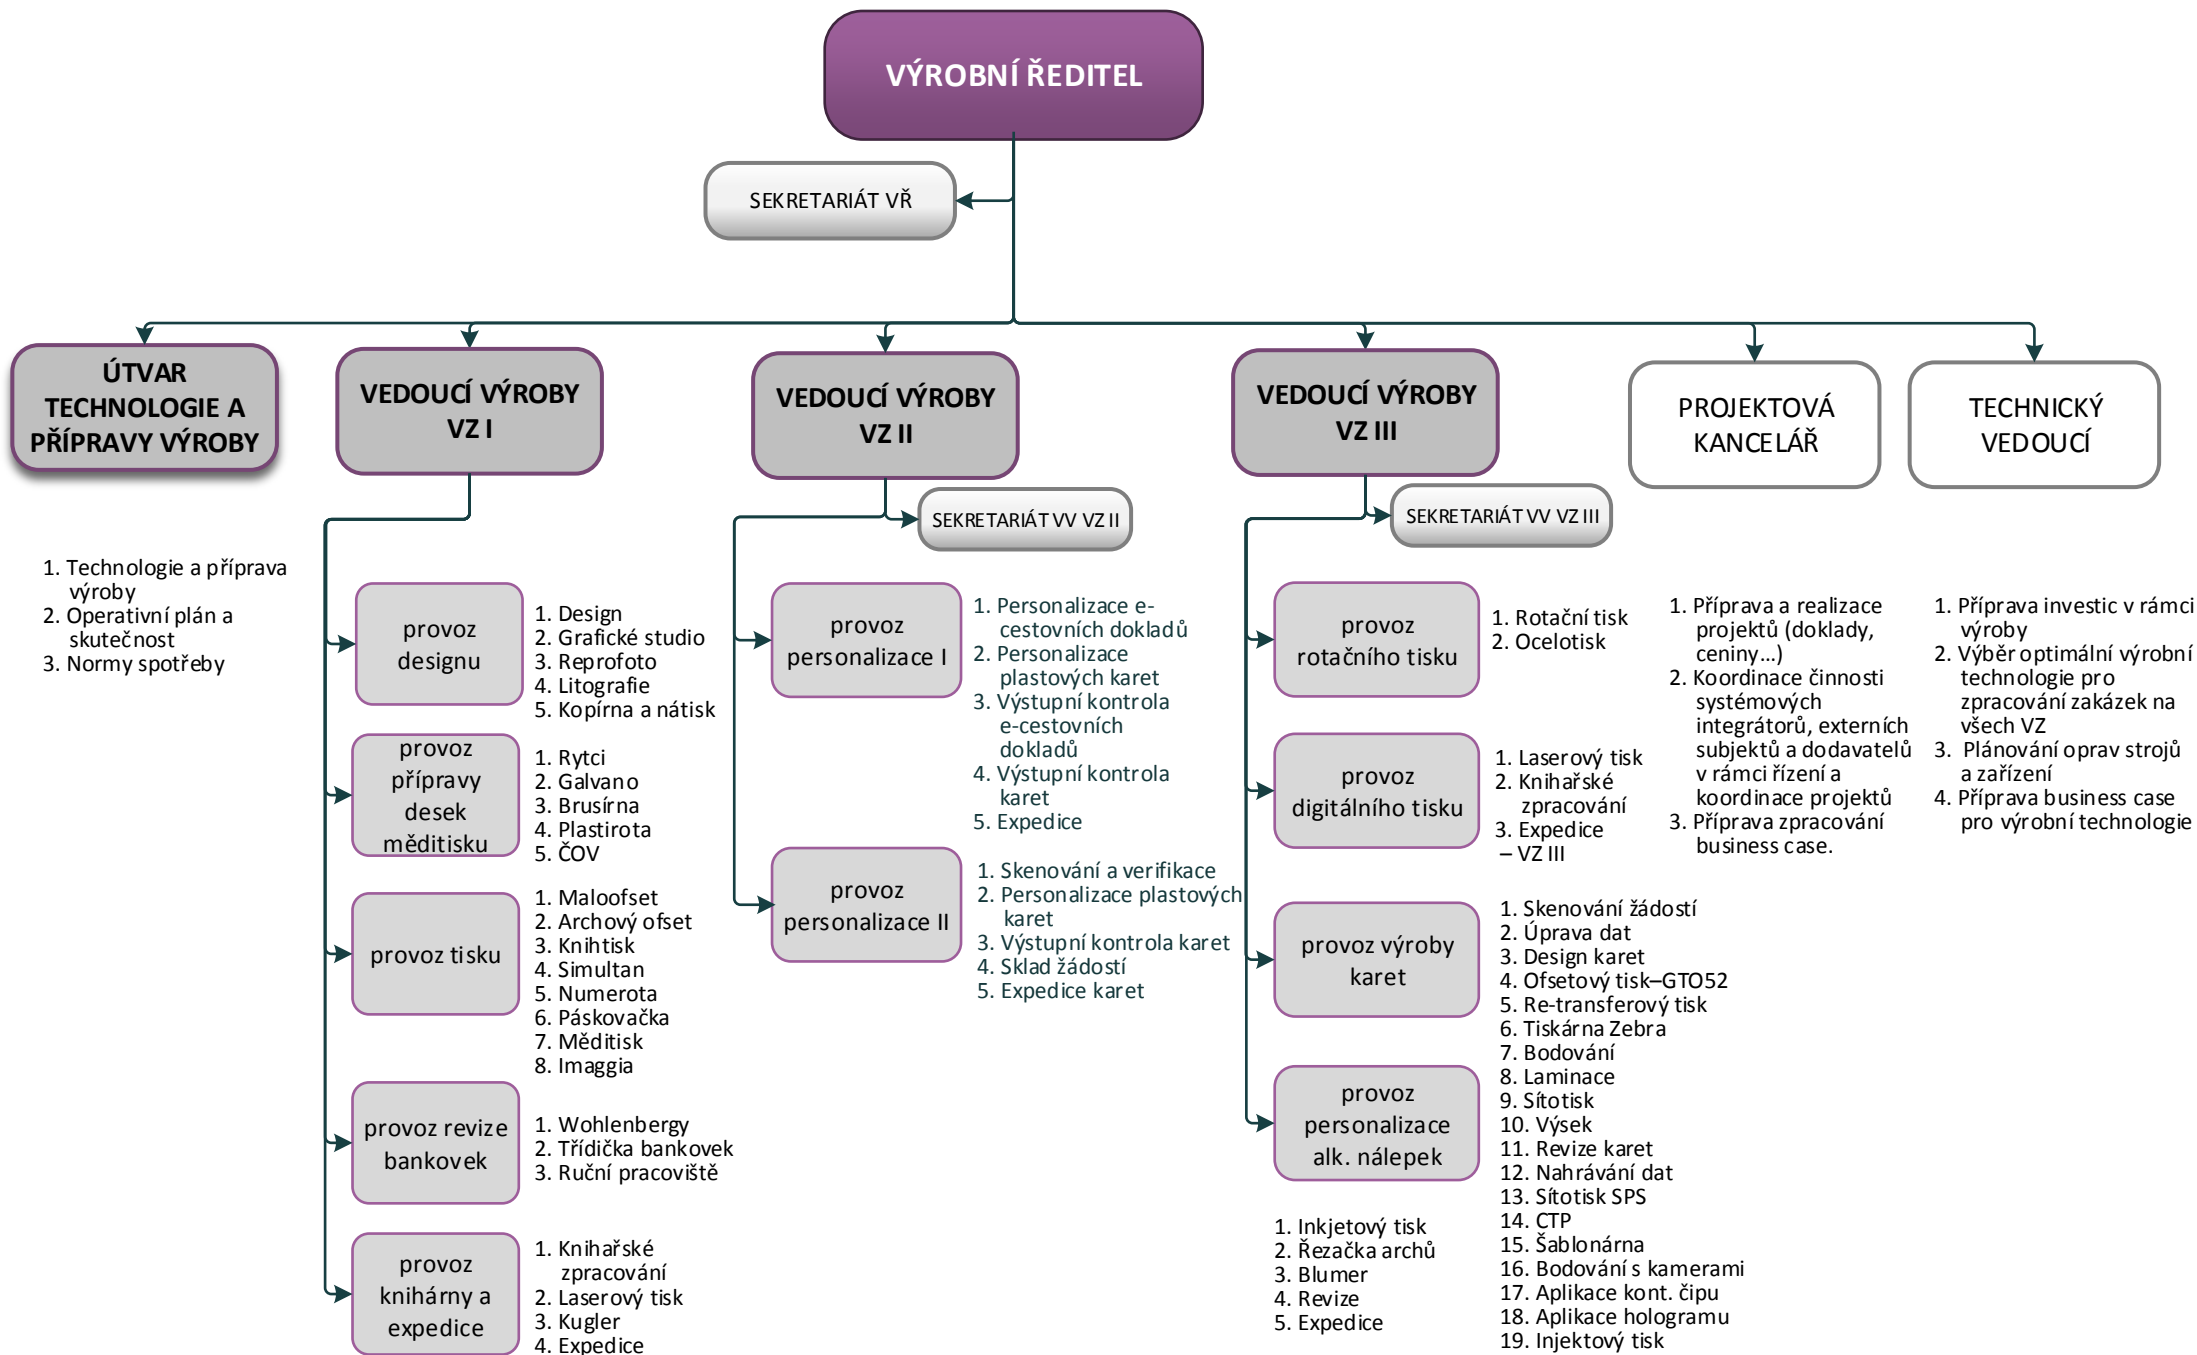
VÝROBNÍ ŘEDITEL

SEKRETARIÁT VŘ

ÚTVAR TECHNOLOGIE A PŘÍPRAVY VÝROBY

1. Technologie a příprava výroby
2. Operativní plán a skutečnost
3. Normy spotřeby

VEDOUCÍ VÝROBY VZ I

provoz designu

1. Design
2. Grafické studio
3. Reprofoto
4. Litografie
5. Kopírna a nátisk

provoz přípravy desek měditisku

1. Rytci
2. Galvano
3. Brusírna
4. Plastirota
5. ČOV

provoz tisku

1. Maloofset
2. Archový ofset
3. Knihtisk
4. Simultan
5. Numerota
6. Páskovačka
7. Měditisk
8. Imaggia

provoz revize bankovek

1. Wohlenbergy
2. Třídička bankovek
3. Ruční pracoviště

provoz knihárny a expedice

1. Knihařské zpracování
2. Laserový tisk
3. Kugler
4. Expedice

VEDOUCÍ VÝROBY VZ II

SEKRETARIÁT VV VZ II

provoz personalizace I

1. Personalizace e-cestovních dokladů
2. Personalizace plastových karet
3. Výstupní kontrola e-cestovních dokladů
4. Výstupní kontrola karet
5. Expedice

provoz personalizace II

1. Skenování a verifikace
2. Personalizace plastových karet
3. Výstupní kontrola karet
4. Sklad žádostí
5. Expedice karet

VEDOUCÍ VÝROBY VZ III

SEKRETARIÁT VV VZ III

provoz rotačního tisku

1. Rotační tisk
2. Ocelotisk

provoz digitálního tisku

1. Laserový tisk
2. Knihařské zpracování
3. Expedice – VZ III

provoz výroby karet

1. Skenování žádostí
2. Úprava dat
3. Design karet
4. Ofsetový tisk–GTO52
5. Re-transferový tisk
6. Tiskárna Zebra
7. Bodování
8. Laminace
9. Sítotisk
10. Výsek
11. Revize karet
12. Nahrávání dat
13. Sítotisk SPS
14. CTP
15. Šablonárna
16. Bodování s kamerami
17. Aplikace kont. čipu
18. Aplikace hologramu
19. Injektový tisk

provoz personalizace alk. nálepek

1. Inkjetový tisk
2. Řezačka archů
3. Blumer
4. Revize
5. Expedice

PROJEKTOVÁ KANCELÁŘ

1. Příprava a realizace projektů (doklady, ceniny…)
2. Koordinace činnosti systémových integrátorů, externích subjektů a dodavatelů v rámci řízení a koordinace projektů
3. Příprava zpracování business case.

TECHNICKÝ VEDOUCÍ

1. Příprava investic v rámci výroby
2. Výběr optimální výrobní technologie pro zpracování zakázek na všech VZ
3. Plánování oprav strojů a zařízení
4. Příprava business case pro výrobní technologie